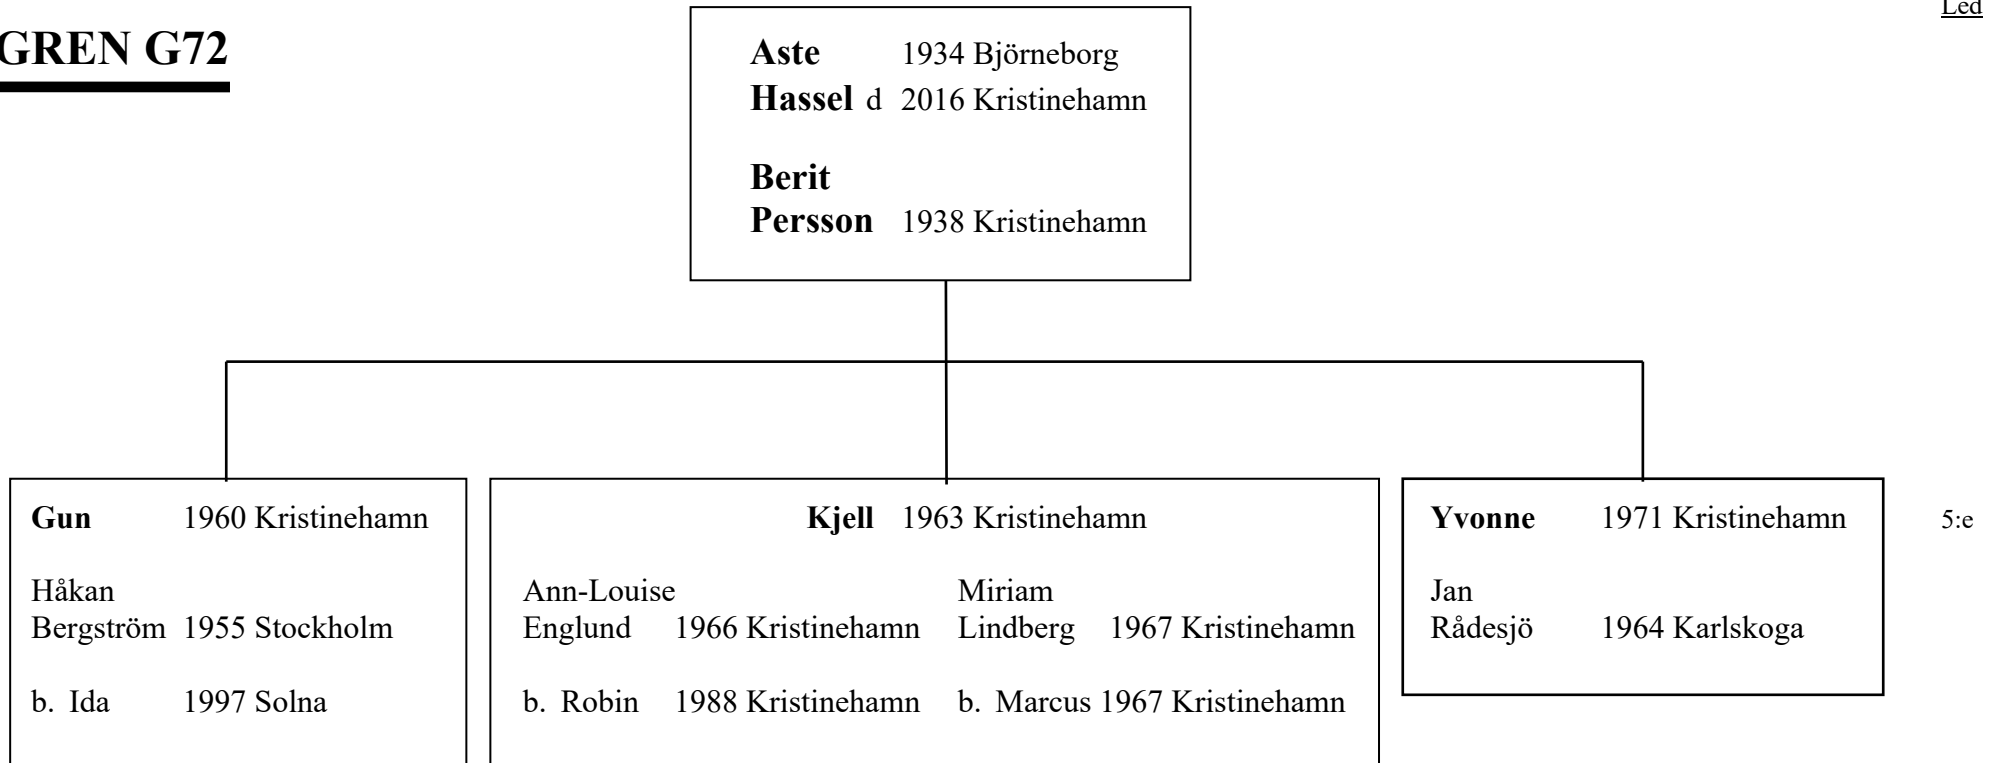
GREN G72

Led

Aste 1934 Björneborg
Hassel d 2016 Kristinehamn

Berit
Persson 1938 Kristinehamn

Gun 1960 Kristinehamn

Håkan
Bergström 1955 Stockholm

b. Ida 1997 Solna

Kjell 1963 Kristinehamn

Ann-Louise
Englund 1966 Kristinehamn

b. Robin 1988 Kristinehamn

Miriam
Lindberg 1967 Kristinehamn

b. Marcus 1967 Kristinehamn

Yvonne 1971 Kristinehamn

Jan
Rådesjö 1964 Karlskoga

5:e